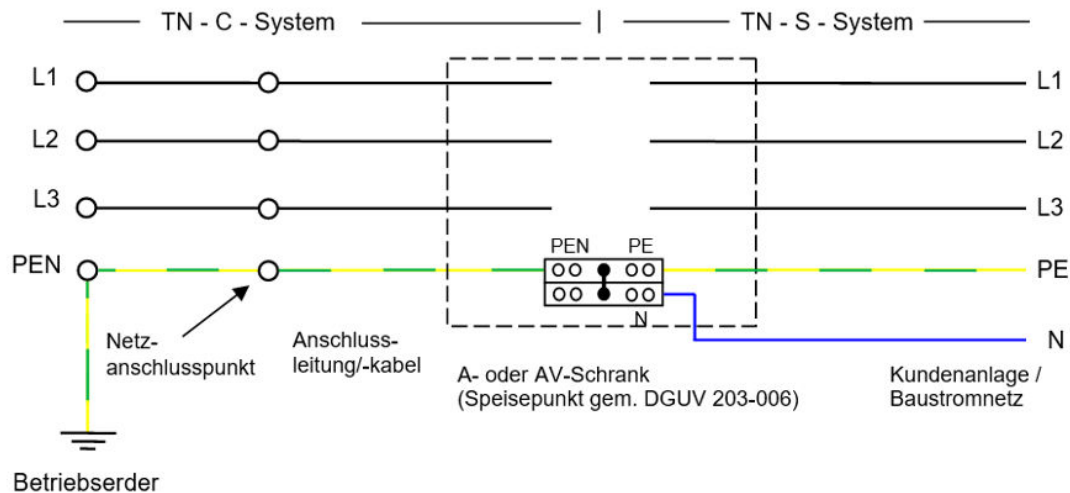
TN - C - System

TN - S - System

L1
L2
L3
PEN

L1
L2
L3
PE
N

PEN PE
N

Netzanschlusspunkt

Anschlussleitung/-kabel

A- oder AV-Schrank (Speisepunkt gem. DGUV 203-006)

Kundenanlage / Baustromnetz

Betriebserder